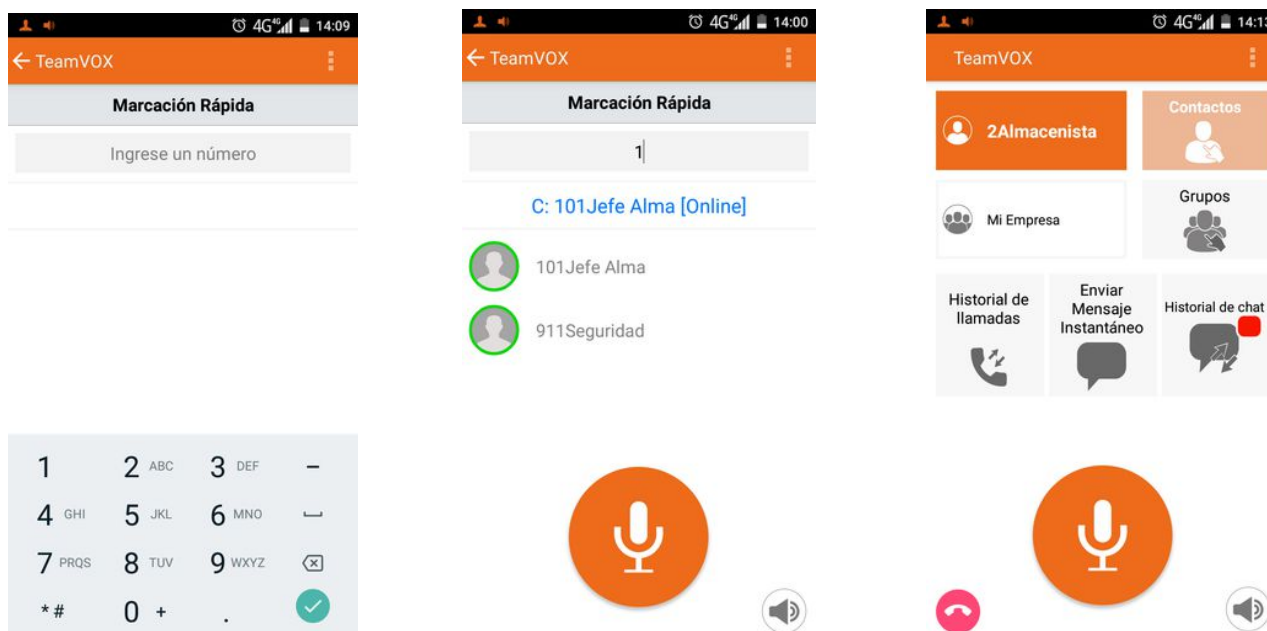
4G 14:09

← TeamVOX

Marcación Rápida

Ingrese un número

1
2 ABC
3 DEF
–
4 GHI
5 JKL
6 MNO
7 PRQS
8 TUV
9 WXYZ
*#
0 +
.

4G 14:00

← TeamVOX

Marcación Rápida

1

C: 101Jefe Alma [Online]

101Jefe Alma

911Seguridad

4G 14:1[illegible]

TeamVOX

2Almacenista

Contactos

Mi Empresa

Grupos

Historial de llamadas

Enviar Mensaje Instantáneo

Historial de chat